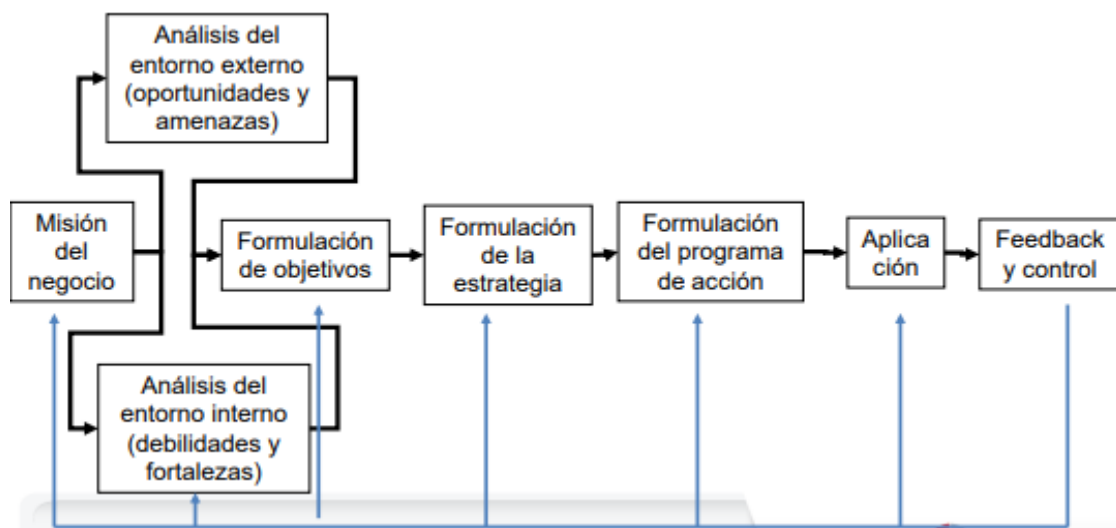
Análisis del entorno externo (oportunidades y amenazas)

Misión del negocio

Formulación de objetivos

Formulación de la estrategia

Formulación del programa de acción

Aplica ción

Feedback y control

Análisis del entorno interno (debilidades y fortalezas)